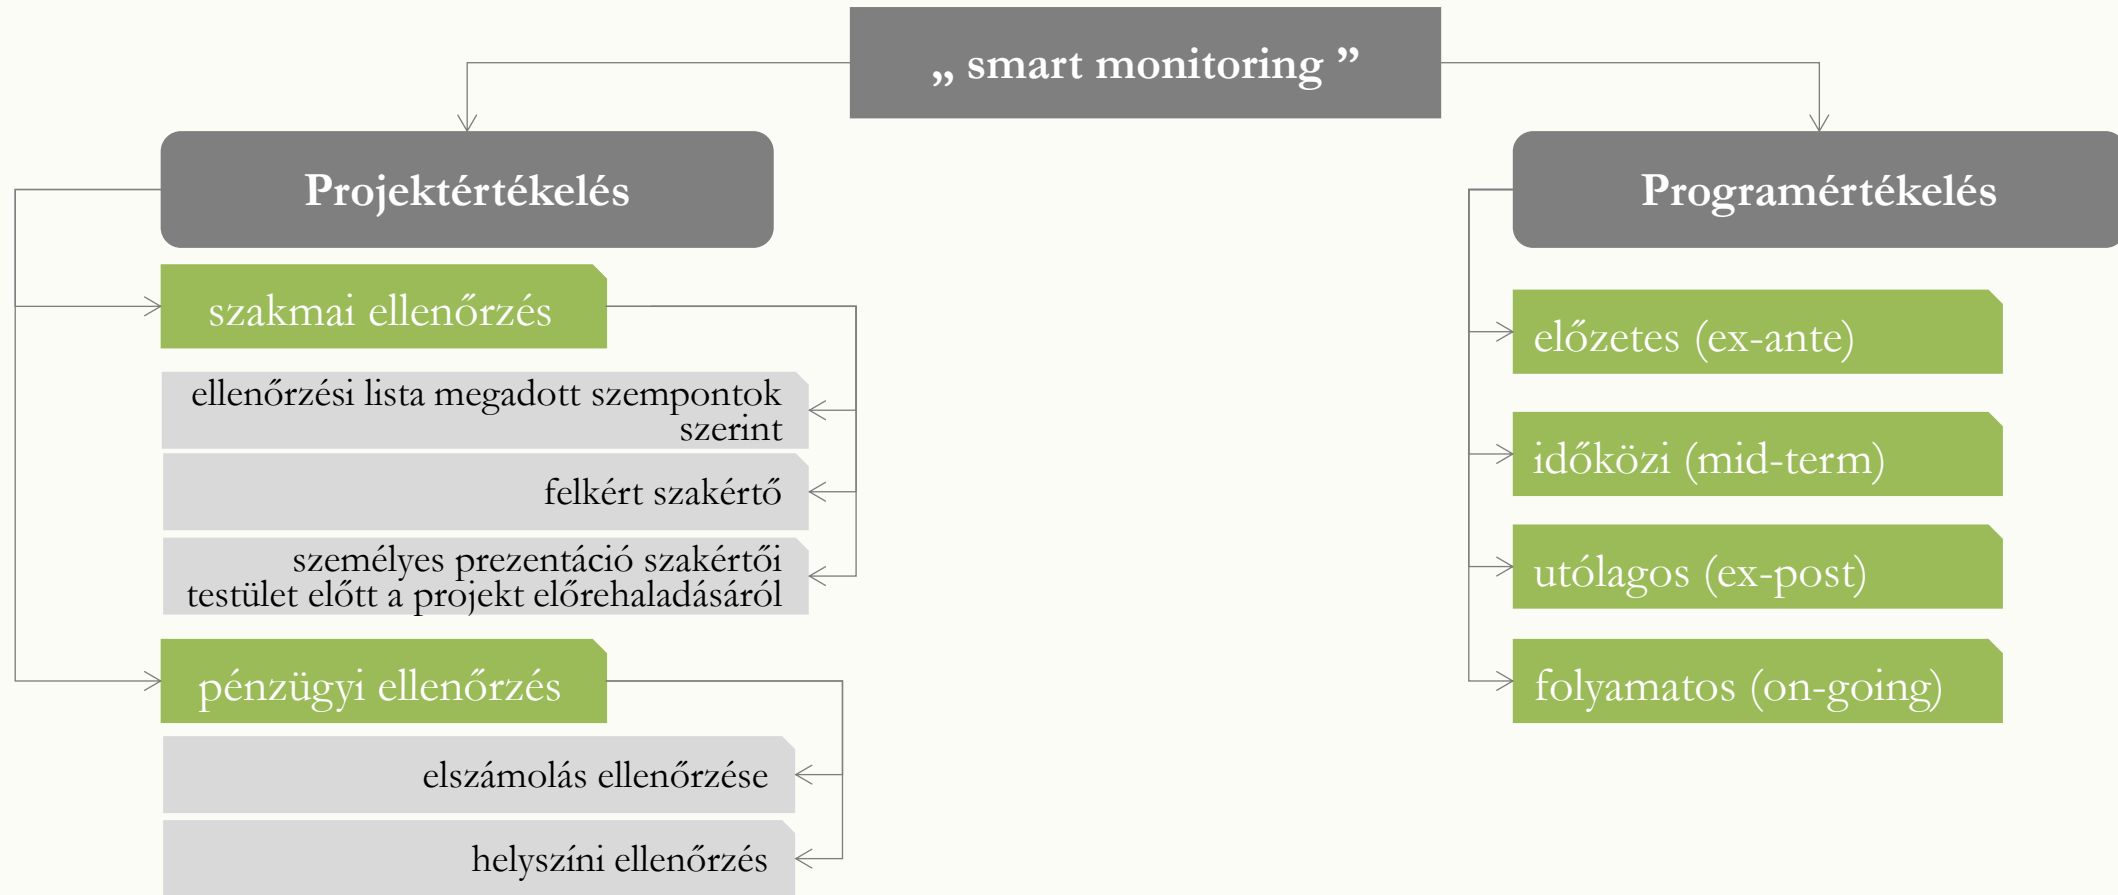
„ smart monitoring ”

Projektértékelés

szakmai ellenőrzés

ellenőrzési lista megadott szempontok szerint

felkért szakértő

személyes prezentáció szakértői testület előtt a projekt előrehaladásáról

pénzügyi ellenőrzés

elszámolás ellenőrzése

helyszíni ellenőrzés

Programértékelés

előzetes (ex-ante)

időközi (mid-term)

utólagos (ex-post)

folyamatos (on-going)